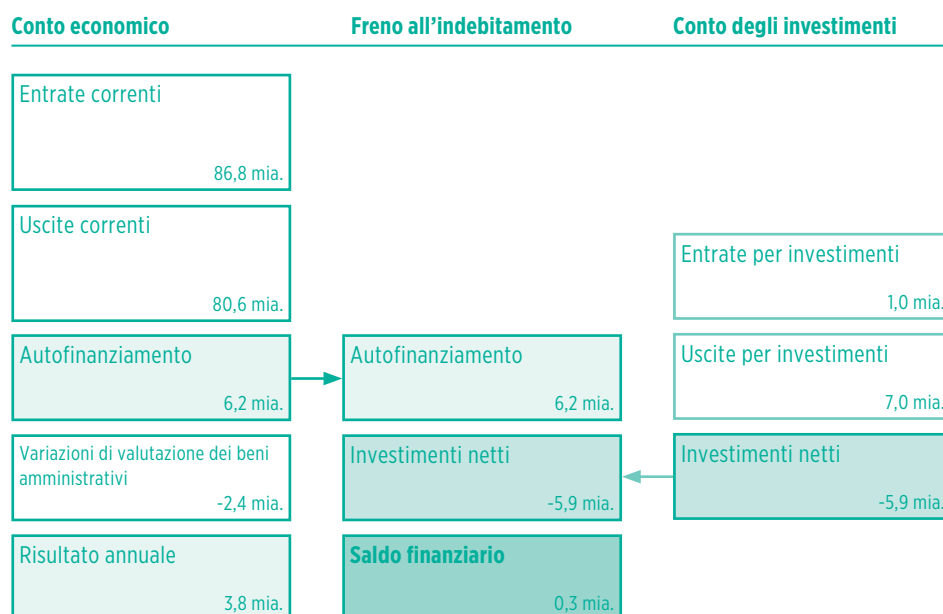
Conto economico

Freno all'indebitamento

Conto degli investimenti

Entrate correnti
86,8 mia.

Uscite correnti
80,6 mia.

Autofinanziamento
6,2 mia.

Variazioni di valutazione dei beni amministrativi
-2,4 mia.

Risultato annuale
3,8 mia.

Autofinanziamento
6,2 mia.

Investimenti netti
-5,9 mia.

Saldo finanziario
0,3 mia.

Entrate per investimenti
1,0 mia.

Uscite per investimenti
7,0 mia.

Investimenti netti
-5,9 mia.